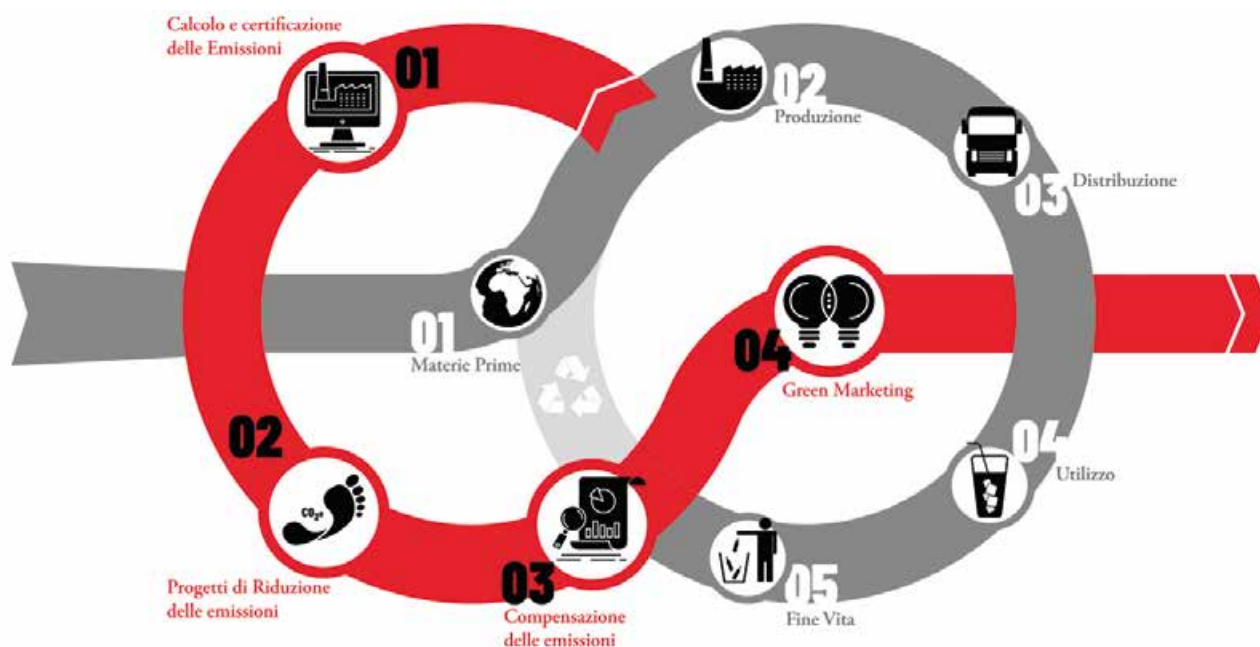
Calcolo e certificazione delle Emissioni

01

02
Produzione

Distribuzione
03

01
Materie Prime

04
Green Marketing

02

04
Utilizzo

$CO_2$

Progetti di Riduzione delle emissioni

03
Compensazione delle emissioni

05
Fine Vita